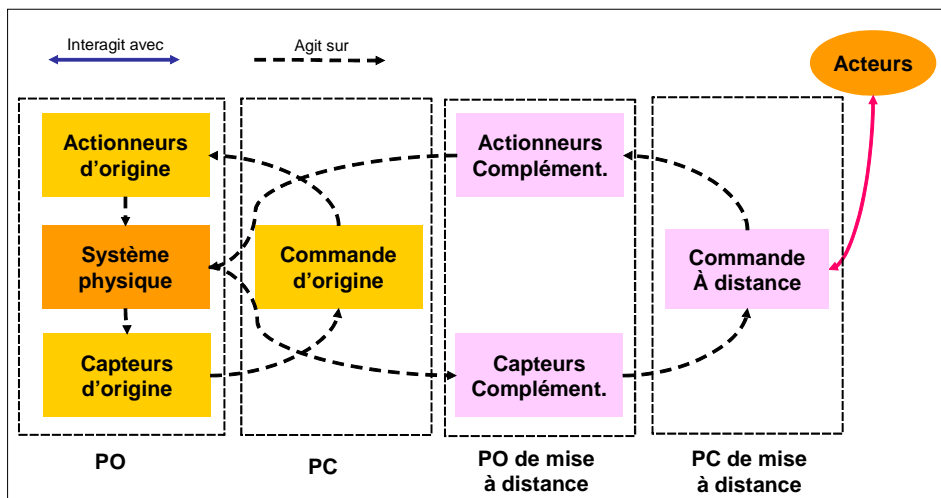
Interagit avec

Agit sur

Acteurs

Actionneurs d'origine

Système physique

Capteurs d'origine

Commande d'origine

Actionneurs Complément.

Capteurs Complément.

Commande À distance

PO

PC

PO de mise à distance

PC de mise à distance